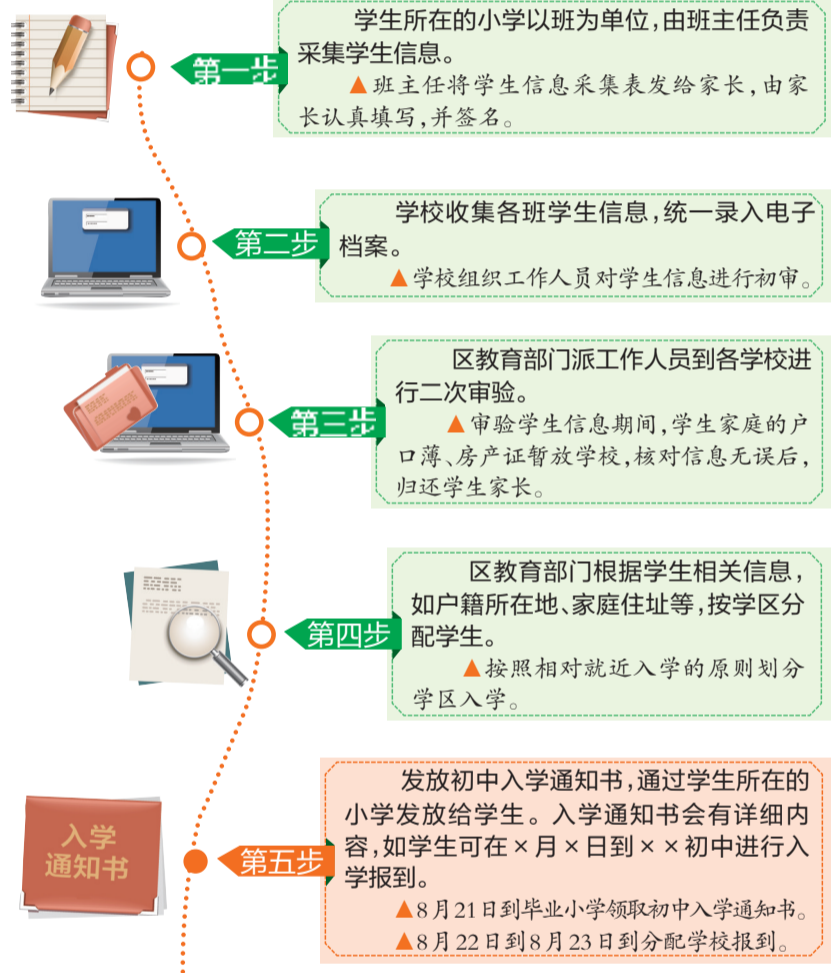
第一步

学生所在的小学以班为单位，由班主任负责采集学生信息。

▲班主任将学生信息采集表发给家长，由家长认真填写，并签名。

第二步

学校收集各班学生信息，统一录入电子档案。

▲学校组织工作人员对学生信息进行初审。

第三步

区教育部门派工作人员到各学校进行二次审验。

▲审验学生信息期间，学生家庭的户口薄、房产证暂放学校，核对信息无误后，归还学生家长。

第四步

区教育部门根据学生相关信息，如户籍所在地、家庭住址等，按学区分配学生。

▲按照相对就近入学的原则划分学区入学。

入学通知书

第五步

发放初中入学通知书，通过学生所在的小学发放给学生。入学通知书会有详细内容，如学生可在×月×日到××初中进行入学报到。

▲8月21日到毕业小学领取初中入学通知书。

▲8月22日到8月23日到分配学校报到。